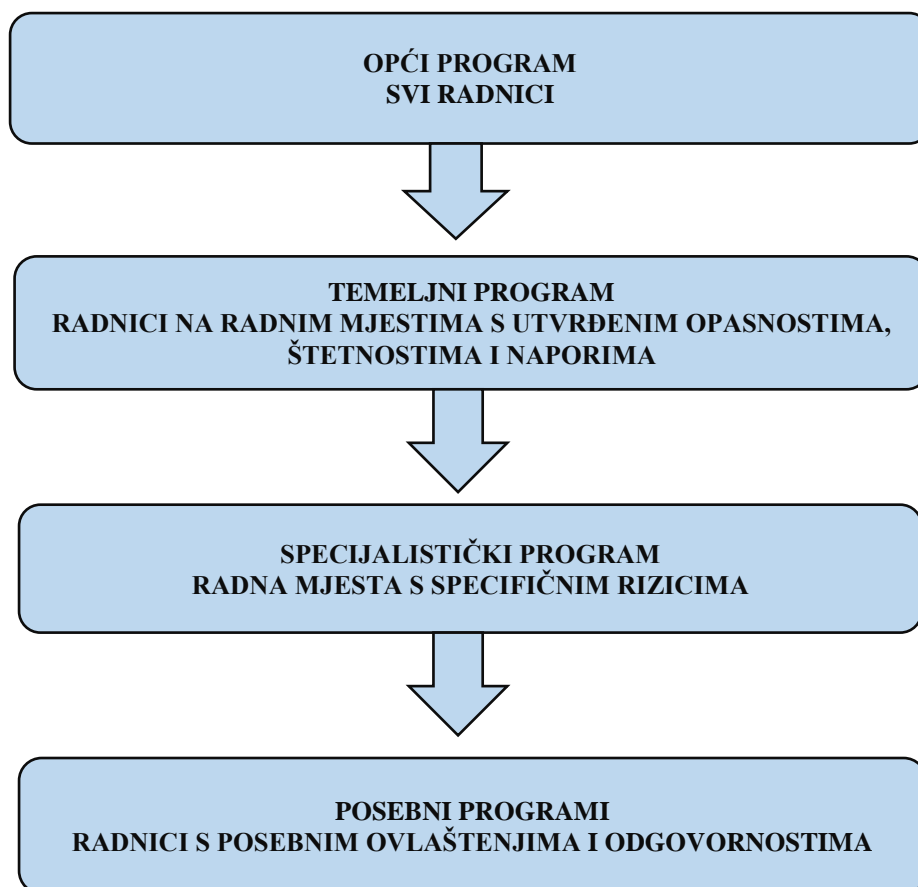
OPĆI PROGRAM
SVI RADNICI

TEMELJNI PROGRAM
RADNICI NA RADNIM MJESTIMA S UTVRĐENIM OPASNOSTIMA, ŠTETNOSTIMA I NAPORIMA

SPECIJALISTIČKI PROGRAM
RADNA MJESTA S SPECIFIČNIM RIZICIMA

POSEBNI PROGRAMI
RADNICI S POSEBNIM OVLAŠTENJIMA I ODGOVORNOSTIMA